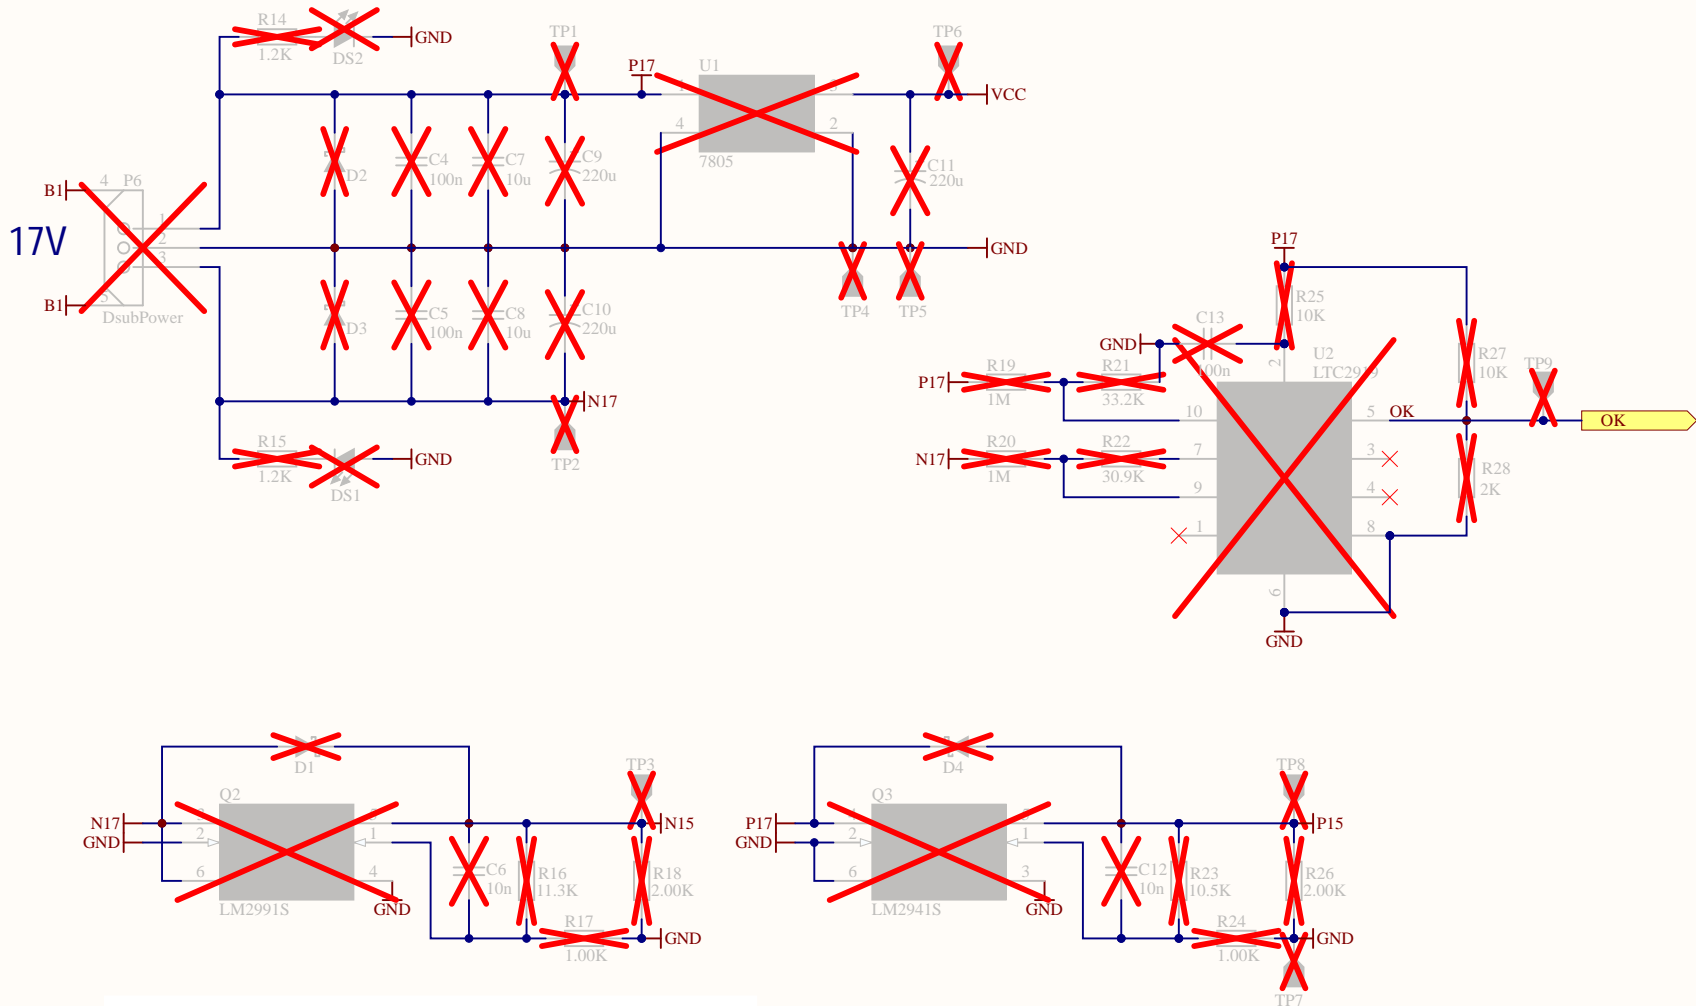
R14
1.2K
DS2
GND
TP1
P17
U1
TP6
VCC
4
2
7805
C4
100n
C7
10u
C9
220u
C11
220u
D2
B1
4
P6
1
2
3
5
17V
B1
DsubPower
GND
TP4
TP5
D3
C5
100n
C8
10u
C10
220u
N17
TP2
R15
1.2K
DS1
GND
P17
R25
10K
GND
C13
100n
2
U2
LTC29
R27
10K
TP9
P17
R19
1M
R21
33.2K
10
5
OK
OK
N17
R20
1M
R22
30.9K
7
3
R28
2K
9
4
1
8
6
GND
D1
TP3
Q2
N17
GND
2
1
N15
6
4
C6
10n
R16
11.3K
R18
2.00K
LM2991S
GND
R17
1.00K
GND
D4
TP8
Q3
P17
GND
2
1
P15
6
3
C12
10n
R23
10.5K
R26
2.00K
LM2941S
GND
R24
1.00K
GND
TP7